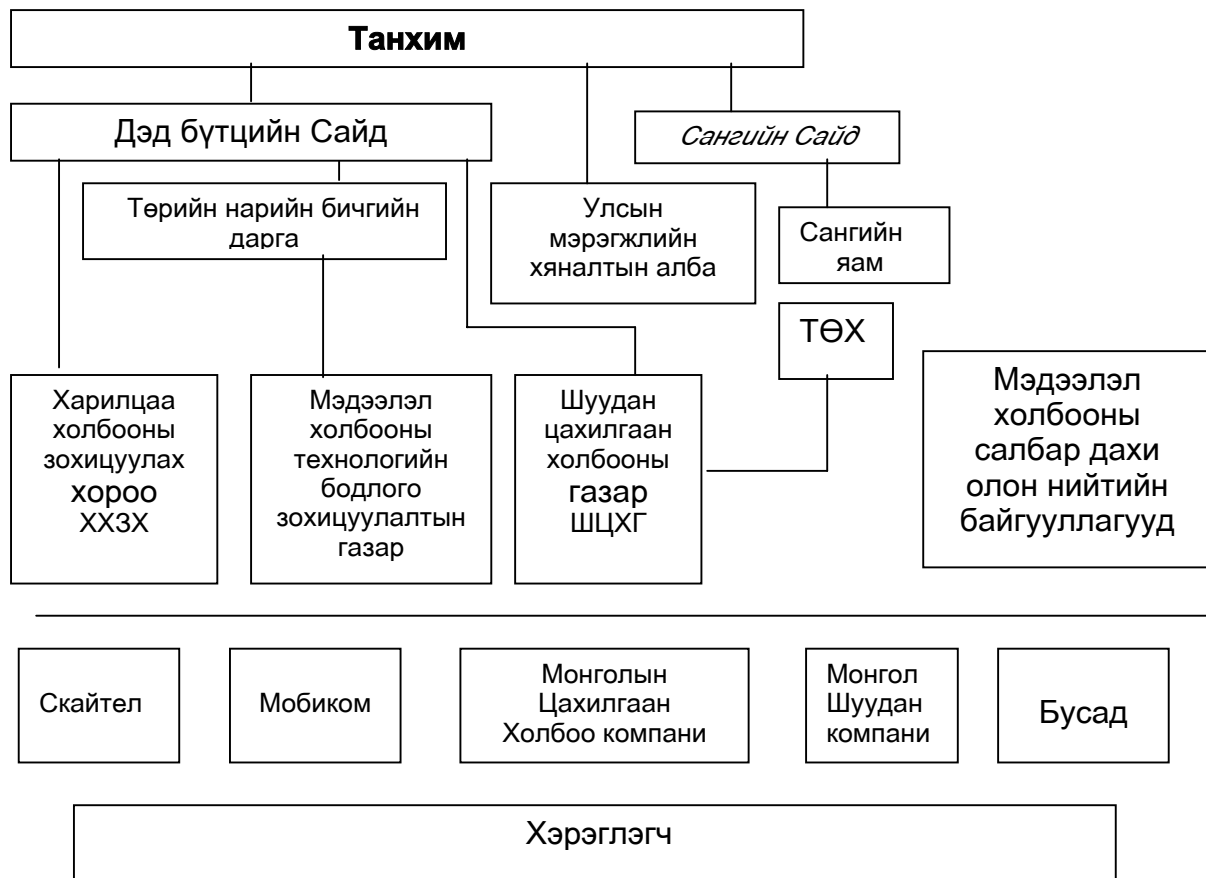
Танхим

Дэд бүтцийн Сайд

Сангийн Сайд

Төрийн нарийн бичгийн дарга

Улсын мэргэжлийн хяналтын алба

Сангийн яам

ТӨХ

Харилцаа холбооны зохицуулах хороо ХХЗХ

Мэдээлэл холбооны технологийн бодлого зохицуулалтын газар

Шуудан цахилгаан холбооны газар ШЦХГ

Мэдээлэл холбооны салбар дахи олон нийтийн байгууллагууд

Скайтел

Мобиком

Монголын Цахилгаан Холбоо компани

Монгол Шуудан компани

Бусад

Хэрэглэгч